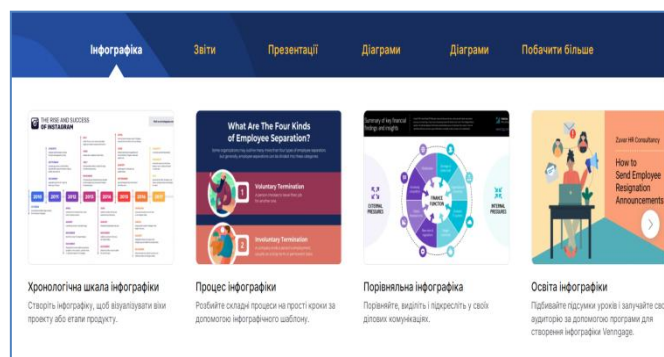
Інфографіка Звіти Презентації Діаграми Діаграми Побачити більше

THE RISE AND SUCCESS OF INSTAGRAM

What Are The Four Kinds of Employee Separation?

1 Voluntary Termination

2 Involuntary Termination

Summary of key financial findings and insights

EXTERNAL PRESSURES

FINANCE FUNCTION

INTERNAL PRESSURES

Zover HR Consultancy

How to Send Employee Resignation Announcements

Хронологічна шкала інфографіки

Створіть інфографіку, щоб візуалізувати віхи проекту або етапи продукту.

Процес інфографіки

Розбийте складні процеси на прості кроки за допомогою інфографічного шаблону.

Порівняльна інфографіка

Порівняйте, виділіть і підкресліть у своїх ділових комунікаціях.

Освіта інфографіки

Підбивайте підсумки уроків і залучайте сво аудиторію за допомогою програми для створення інфографіки Venngage.